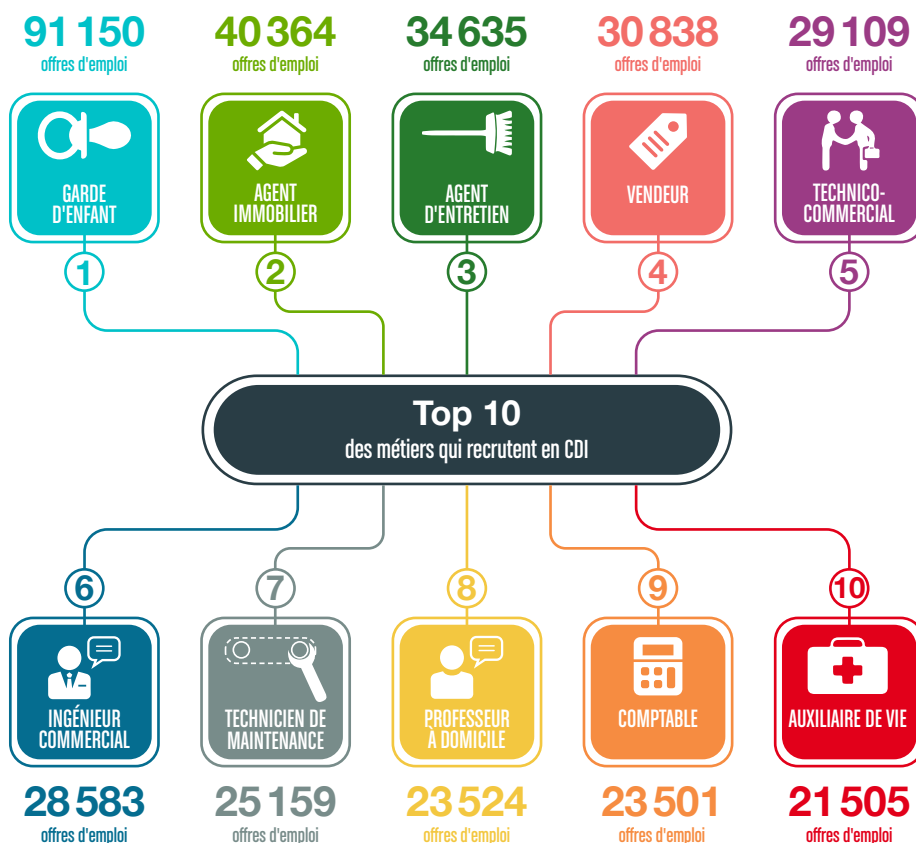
91 150
offres d'emploi

40 364
offres d'emploi

34 635
offres d'emploi

30 838
offres d'emploi

29 109
offres d'emploi

GARDE D'ENFANT

AGENT IMMOBILIER

AGENT D'ENTRETIEN

VENDEUR

TECHNICO-COMMERCIAL

1

2

3

4

5

Top 10
des métiers qui recrutent en CDI

6

7

8

9

10

INGÉNIEUR COMMERCIAL

TECHNICIEN DE MAINTENANCE

PROFESSEUR À DOMICILE

COMPTABLE

AUXILIAIRE DE VIE

28 583
offres d'emploi

25 159
offres d'emploi

23 524
offres d'emploi

23 501
offres d'emploi

21 505
offres d'emploi